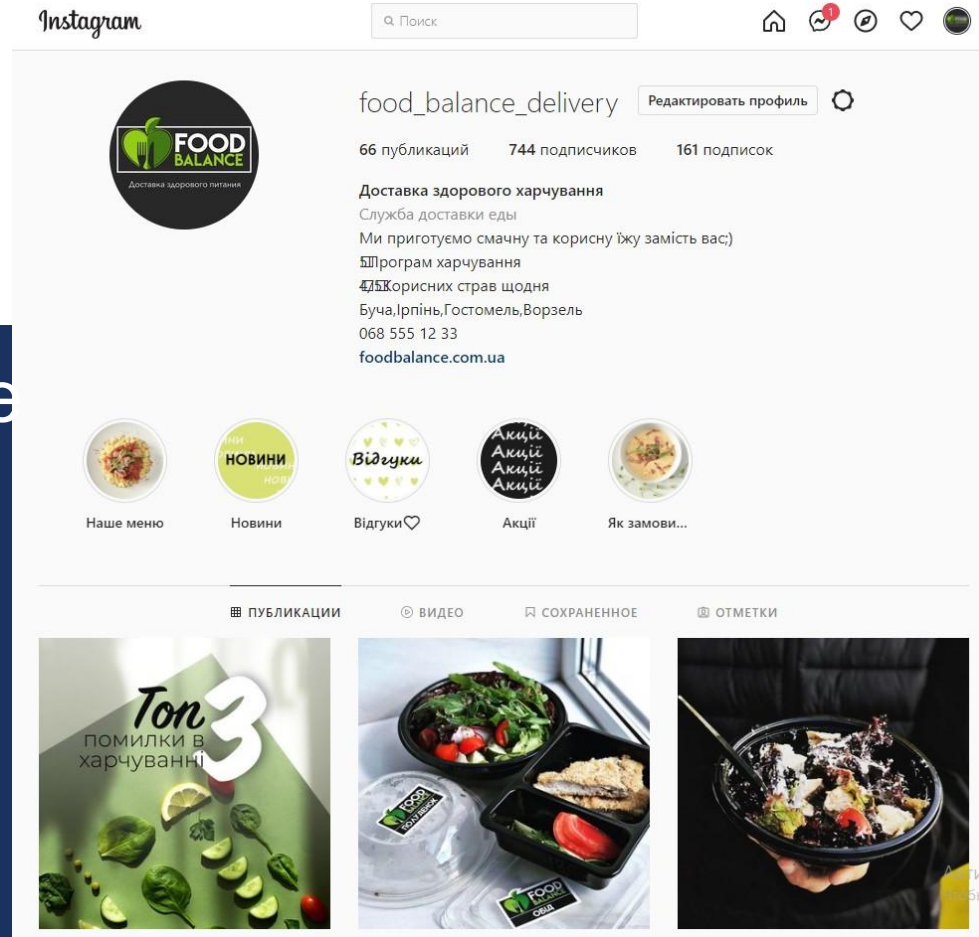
Instagram

Поиск

1

FOOD BALANCE
Доставка здорового питания

food_balance_delivery Редактировать профиль

66 публикаций 744 подписчиков 161 подписок

Доставка здорового харчування
Служба доставки еды
Ми приготуємо смачну та корисну їжу замість вас;)
5Програм харчування
475Корисних страв щодня
Буча,Ірпінь,Гостомель,Ворзель
068 555 12 33
foodbalance.com.ua

НОВИНИ
Відгуки
Акції Акції Акції Акції

Наше меню
Новини
Відгуки
Акції
Як замови...

ПУБЛИКАЦИИ ВИДЕО СОХРАНЕННОЕ ОТМЕТКИ

Топ 3 помилки в харчуванні

FOOD BALANCE ПОЛДНИК
FOOD BALANCE ОБІД